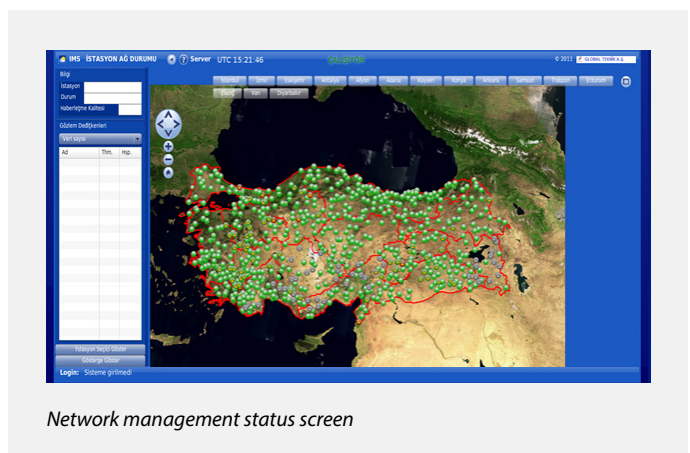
IMS İSTASYON AĞ DURUMU
Server UTC 15:21:46
© 2011 GLOBAL TEKNİK A.Ş.

Bilgi
İstasyon
Durum
Haberleşme Kalitesi

Gözlem Değişkenleri
Veri sayısı
Ad | Thn. | Hsp.

İstanbul | İzmir | Eskişehir | Antalya | Afyon | Adana | Kayseri | Konya | Ankara | Samsun | Trabzon | Erzurum
Elazığ | Van | Diyarbakır

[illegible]
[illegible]

Login: Sisteme girilmedi

Network management status screen